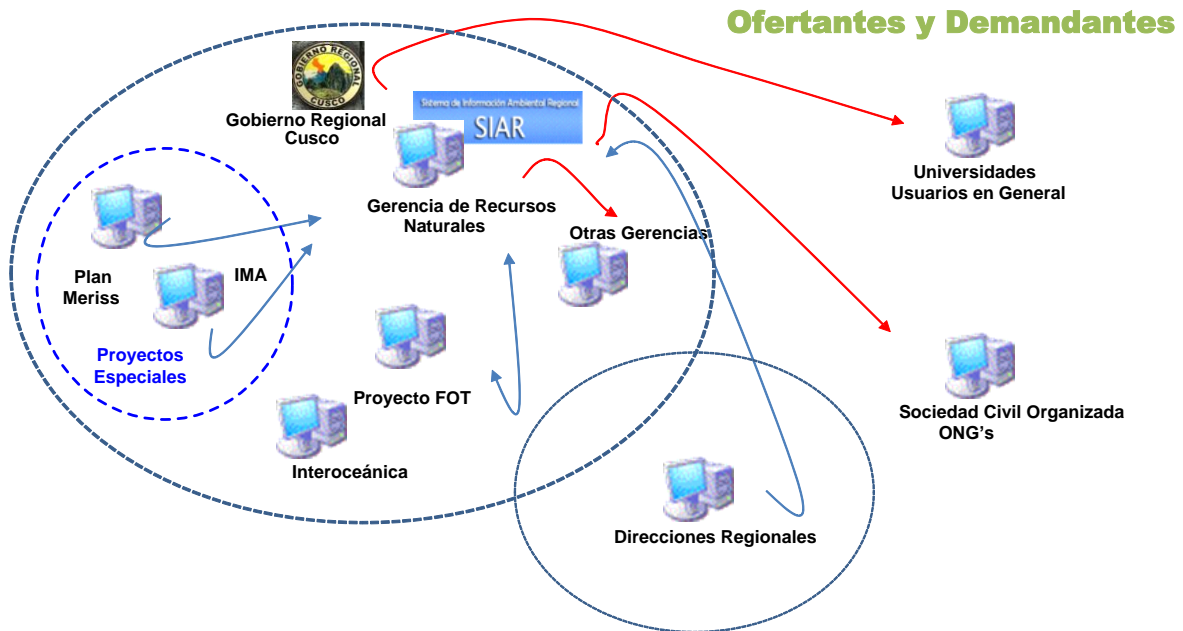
Ofertantes y Demandantes

GOBIERNO REGIONAL CUSCO

Gobierno Regional Cusco

Sistema de Información Ambiental Regional
SIAR

Gerencia de Recursos Naturales

Otras Gerencias

Universidades
Usuarios en General

Plan Meriss

IMA

Proyectos Especiales

Proyecto FOT

Interoceánica

Sociedad Civil Organizada
ONG's

Direcciones Regionales